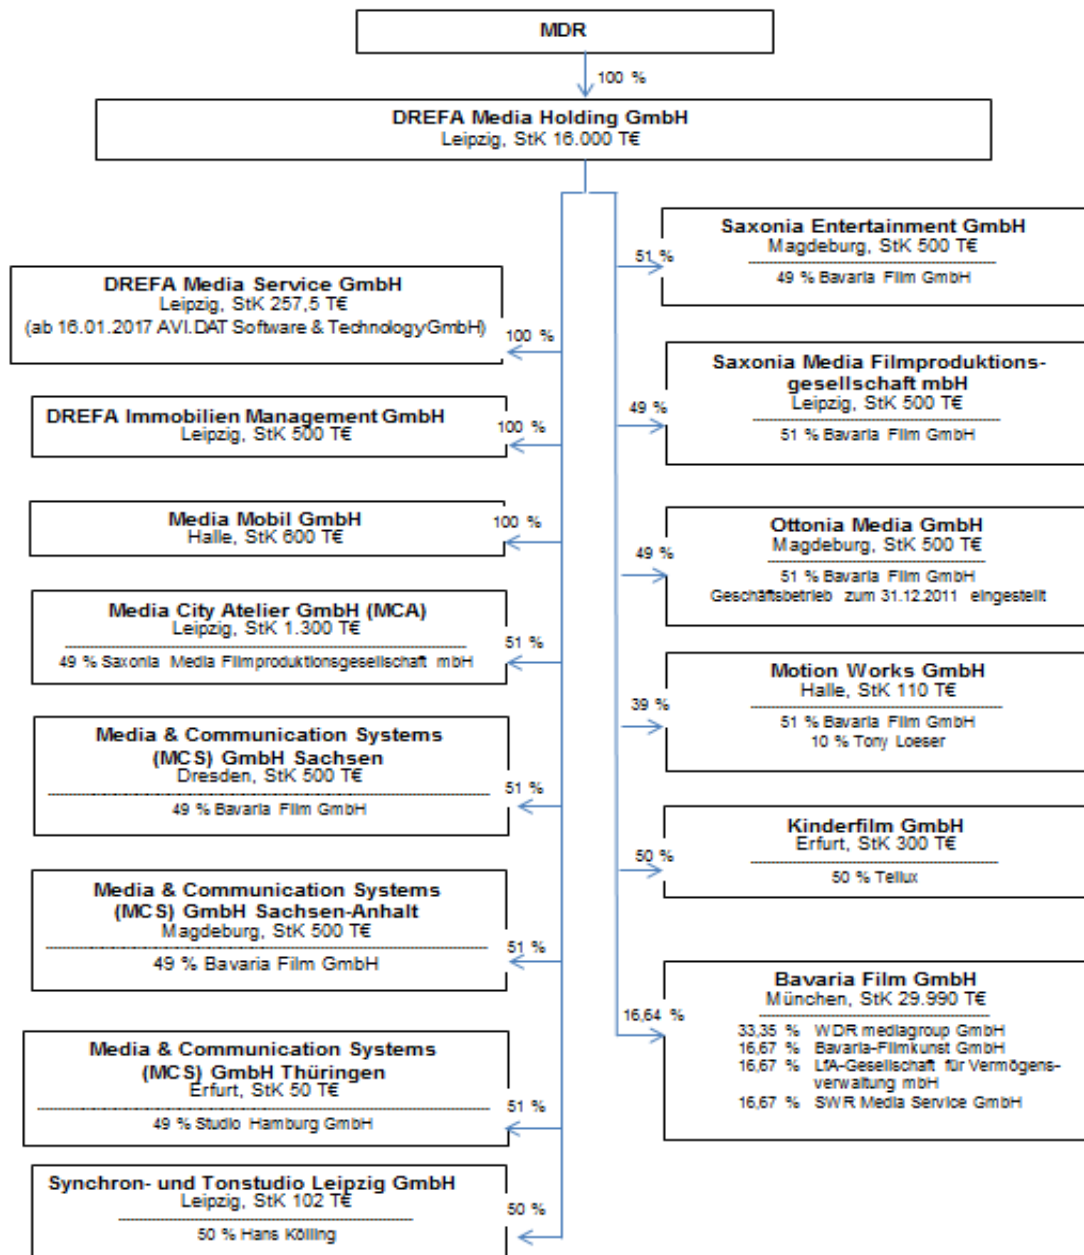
MDR

100 %

DREFA Media Holding GmbH
Leipzig, StK 16.000 T€

DREFA Media Service GmbH
Leipzig, StK 257,5 T€
(ab 16.01.2017 AVI.DAT Software & Technology GmbH)

100 %

DREFA Immobilien Management GmbH
Leipzig, StK 500 T€

100 %

Media Mobil GmbH
Halle, StK 600 T€

100 %

Media City Atelier GmbH (MCA)
Leipzig, StK 1.300 T€
49 % Saxonia Media Filmproduktionsgesellschaft mbH

51 %

Media & Communication Systems (MCS) GmbH Sachsen
Dresden, StK 500 T€
49 % Bavaria Film GmbH

51 %

Media & Communication Systems (MCS) GmbH Sachsen-Anhalt
Magdeburg, StK 500 T€
49 % Bavaria Film GmbH

51 %

Media & Communication Systems (MCS) GmbH Thüringen
Erfurt, StK 50 T€
49 % Studio Hamburg GmbH

51 %

Synchron- und Tonstudio Leipzig GmbH
Leipzig, StK 102 T€
50 % Hans Kölling

50 %

51 %

Saxonia Entertainment GmbH
Magdeburg, StK 500 T€
49 % Bavaria Film GmbH

49 %

Saxonia Media Filmproduktionsgesellschaft mbH
Leipzig, StK 500 T€
51 % Bavaria Film GmbH

49 %

Ottonia Media GmbH
Magdeburg, StK 500 T€
51 % Bavaria Film GmbH
Geschäftsbetrieb zum 31.12.2011 eingestellt

39 %

Motion Works GmbH
Halle, StK 110 T€
51 % Bavaria Film GmbH
10 % Tony Loeser

50 %

Kinderfilm GmbH
Erfurt, StK 300 T€
50 % Tellux

16,64 %

Bavaria Film GmbH
München, StK 29.990 T€
33,35 % WDR mediagroup GmbH
16,67 % Bavaria-Filmkunst GmbH
16,67 % LfA-Gesellschaft für Vermögensverwaltung mbH
16,67 % SWR Media Service GmbH